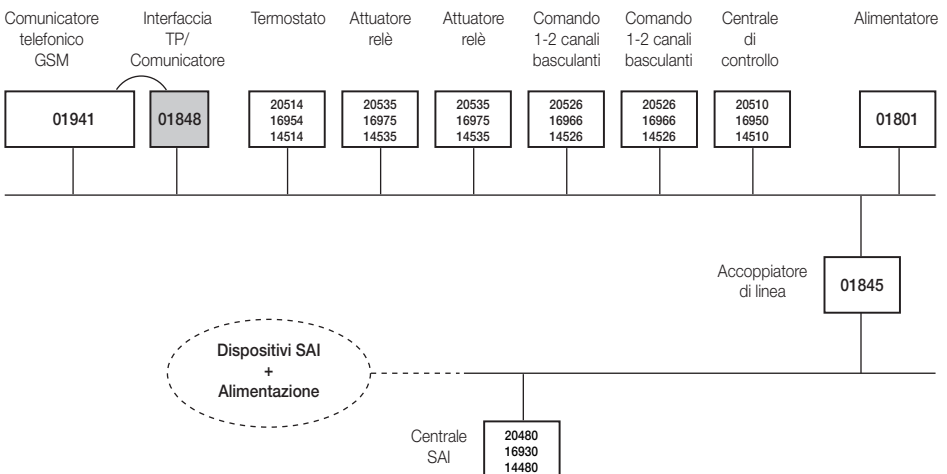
Comunicatore telefonico GSM

Interfaccia TP/ Comunicatore

Termostato

Attuatore relè

Attuatore relè

Comando 1-2 canali basculanti

Comando 1-2 canali basculanti

Centrale di controllo

Alimentatore

01941

01848

20514
16954
14514

20535
16975
14535

20535
16975
14535

20526
16966
14526

20526
16966
14526

20510
16950
14510

01801

Accoppiatore di linea

01845

Dispositivi SAI
+
Alimentazione

Centrale SAI

20480
16930
14480